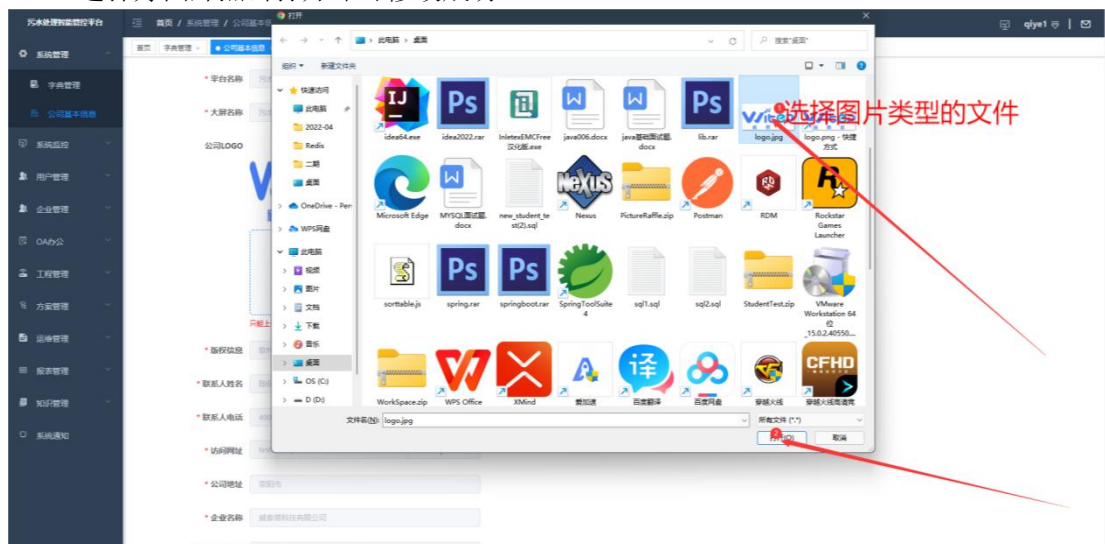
污水处理智能监控平台

首页 / 系统管理 / 公司基本信

qiye1

系统管理
字典管理
公司基本信息
系统监控
用户管理
企业管理
OA办公
工程管理
方案管理
运维管理
报表管理
知识管理
系统通知

首页 字典管理 公司基本信息

* 平台名称
* 大屏名称
公司LOGO
只能上
* 版权信息
* 联系人姓名
* 联系人电话
* 访问网址
* 公司地址
* 企业名称

打开

此电脑 > 桌面
搜索"桌面"
组织 新建文件夹

快速访问
此电脑
2022-04
Redis
二期
桌面
OneDrive - Pers
WPS网盘
此电脑
视频
图片
文档
下载
音乐
桌面
OS (C:)
D (D:)

idea64.exe
idea2022.rar
InletexEMCFree汉化版.exe
java006.docx
java基础面试题.docx
lib.rar
logo.jpg
logo.png - 快捷方式
Microsoft Edge
MYSQL面试题.docx
new_student_test(2).sql
Nexus
PictureRaffle.zip
Postman
RDM
Rockstar Games Launcher
sorttable.js
spring.rar
springboot.rar
SpringToolSuite4
sql1.sql
sql2.sql
StudentTest.zip
VMware Workstation 64位_15.0.2.40550...
WorkSpace.zip
WPS Office
XMind
爱加速
百度翻译
百度网盘
穿越火线
穿越火线高清竞

选择图片类型的文件

文件名(N): logo.jpg
所有文件 (*.*)
打开(O)
取消